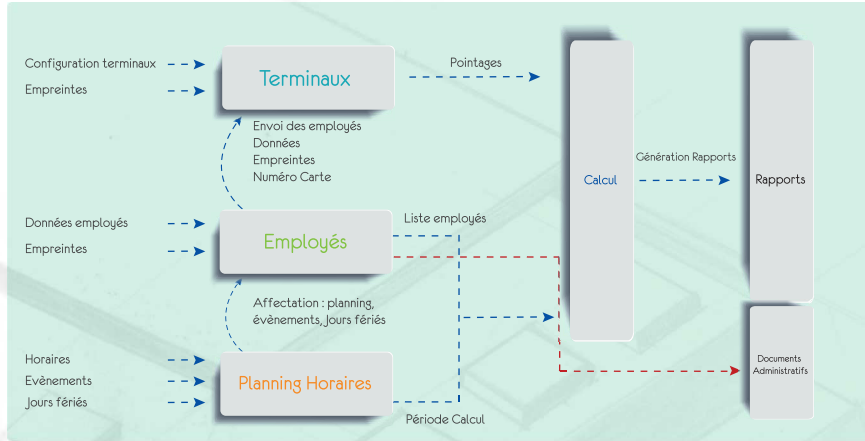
Configuration terminaux
Empreintes

Terminaux

Pointages

Envoi des employés
Données
Empreintes
Numéro Carte

Calcul

Génération Rapports

Rapports

Données employés
Empreintes

Employés

Liste employés

Affectation : planning, évènements, Jours fériés

Horaires
Evènements
Jours fériés

Planning Horaires

Période Calcul

Documents Administratifs